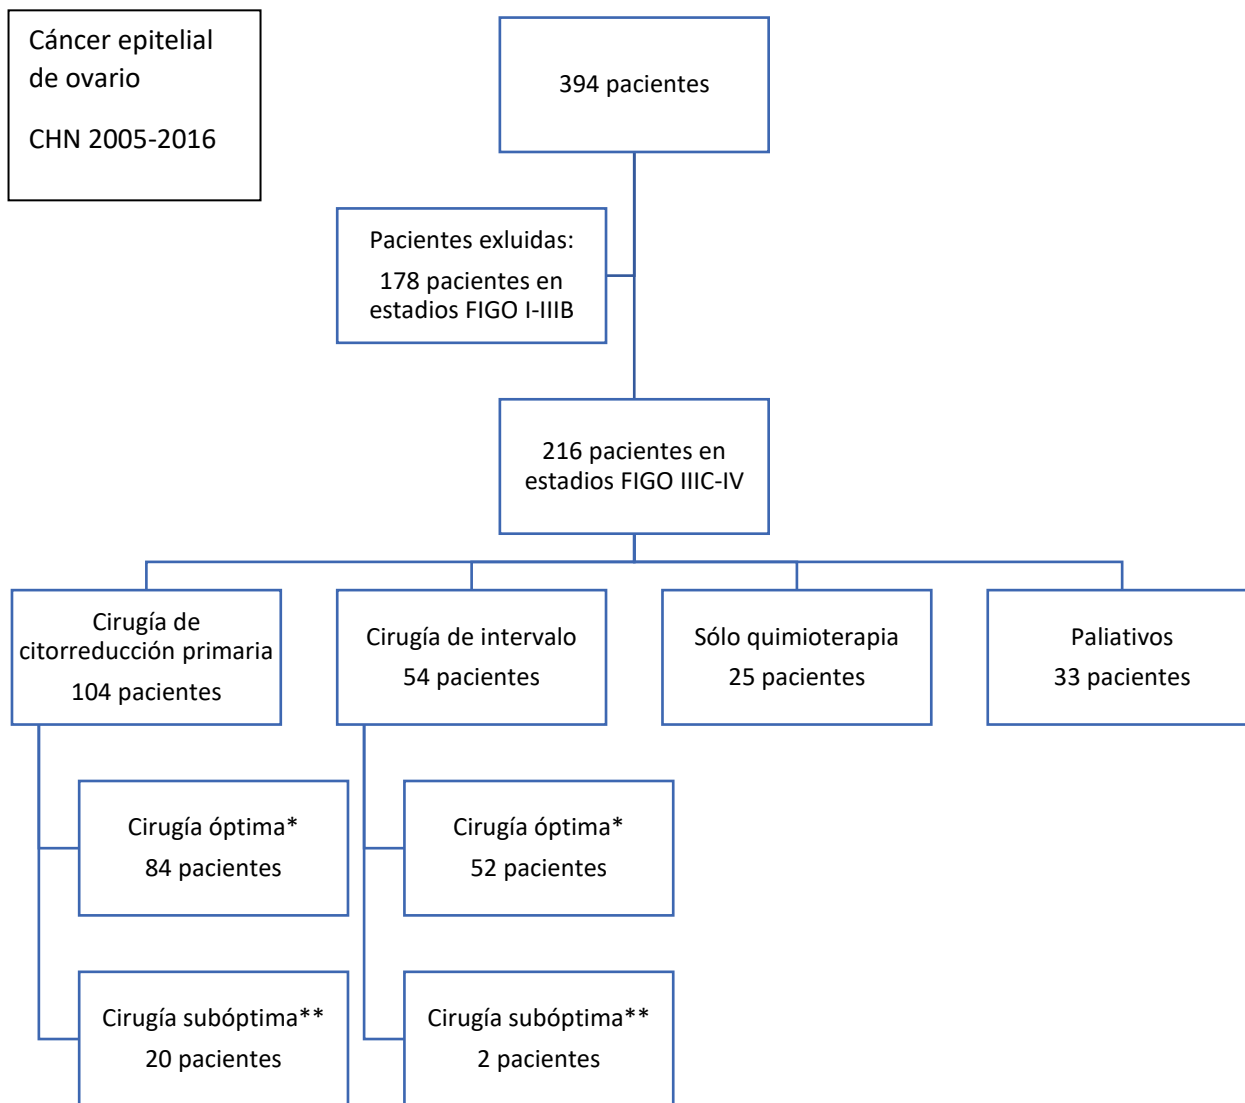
Cáncer epitelial de ovario

CHN 2005-2016

394 pacientes

Pacientes exluidas:
178 pacientes en estadios FIGO I-IIIB

216 pacientes en estadios FIGO IIIC-IV

Cirugía de citorreducción primaria
104 pacientes

Cirugía de intervalo
54 pacientes

Sólo quimioterapia
25 pacientes

Paliativos
33 pacientes

Cirugía óptima*
84 pacientes

Cirugía óptima*
52 pacientes

Cirugía subóptima**
20 pacientes

Cirugía subóptima**
2 pacientes